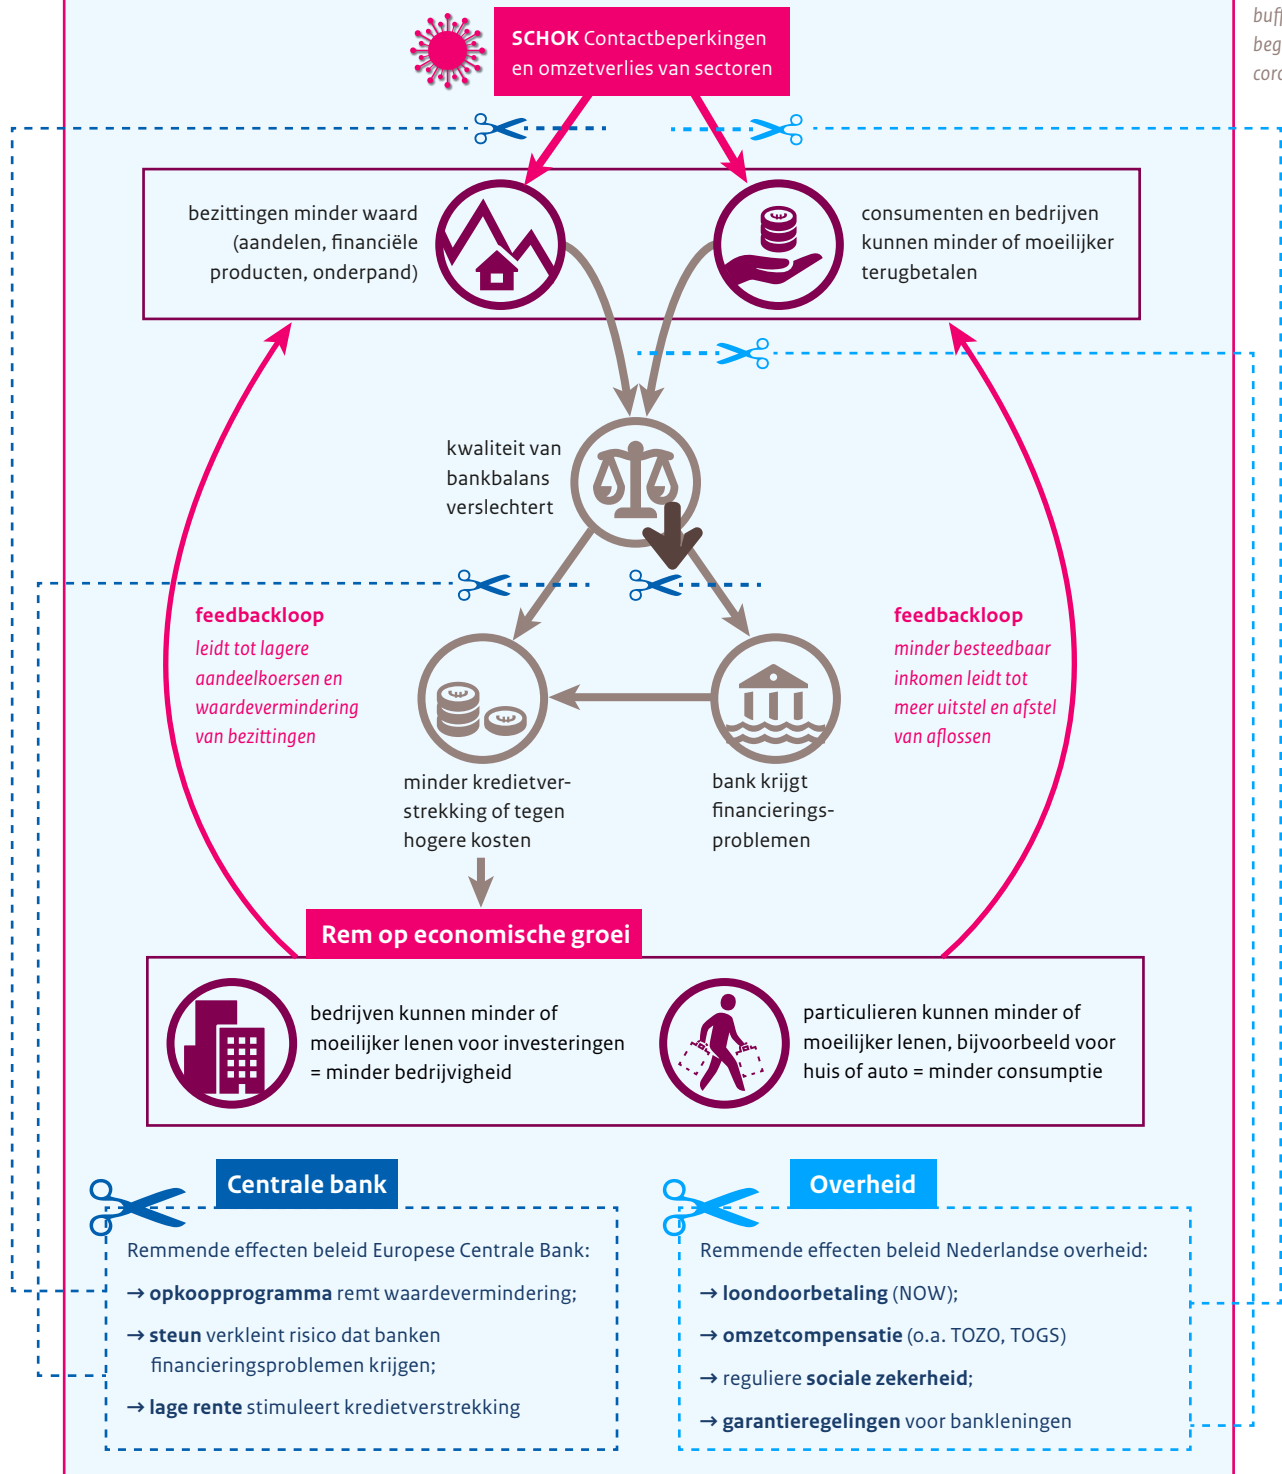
buf
beg
cor

SCHOK Contactbeperkingen en omzetverlies van sectoren

bezittingen minder waard (aandelen, financiële producten, onderpand)

consumenten en bedrijven kunnen minder of moeilijker terugbetalen

kwaliteit van bankbalans verslechtert

feedbackloop
leidt tot lagere aandeelkoersen en waardevermindering van bezittingen

feedbackloop
minder besteedbaar inkomen leidt tot meer uitstel en afstel van aflossen

minder kredietverstrekking of tegen hogere kosten

bank krijgt financieringsproblemen

Rem op economische groei

bedrijven kunnen minder of moeilijker lenen voor investeringen = minder bedrijvigheid

particulieren kunnen minder of moeilijker lenen, bijvoorbeeld voor huis of auto = minder consumptie

Centrale bank

Remmende effecten beleid Europese Centrale Bank:
→ opkoopprogramma remt waardevermindering;
→ steun verkleint risico dat banken financieringsproblemen krijgen;
→ lage rente stimuleert kredietverstrekking

Overheid

Remmende effecten beleid Nederlandse overheid:
→ loondoorbetaling (NOW);
→ omzetcompensatie (o.a. TOZO, TOGS)
→ reguliere sociale zekerheid;
→ garantieregelingen voor bankleningen